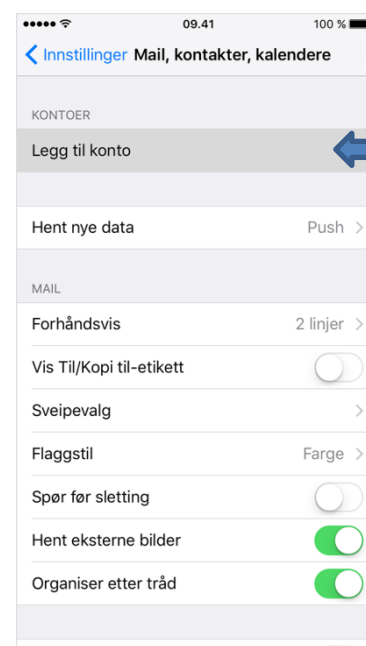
09.41
100 %

Innstillinger Mail, kontakter, kalendere

KONTOER

Legg til konto

Hent nye data Push

MAIL

Forhåndsvis 2 linjer

Vis Til/Kopi til-etikett

Sveipevalg

Flaggstil Farge

Spør før sletting

Hent eksterne bilder

Organiser etter tråd